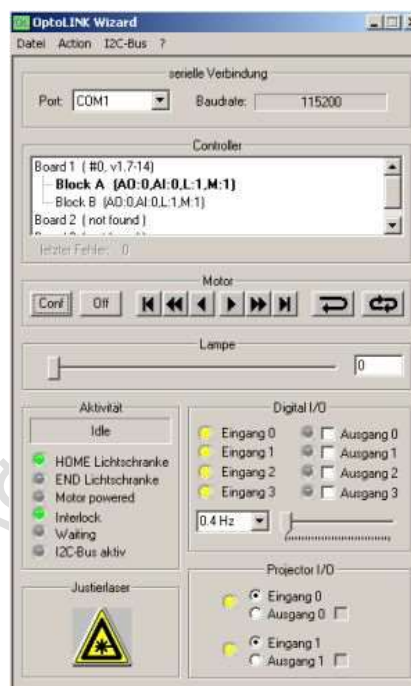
OptoLINK Wizard
Datei Action I2C-Bus ?

serielle Verbindung
Port: COM1
Baudrate: 115200

Controller
Board 1 ( #0, v1.7-14)
Block A (AO:0,AI:0,L:1,M:1)
Block B (AO:0,AI:0,L:1,M:1)
Board 2 ( not found )
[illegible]
letzter Fehler: 0

Motor
Conf
Off

Lampe
0

Aktivität
Idle
HOME Lichtschranke
END Lichtschranke
Motor powered
Interlock
Waiting
I2C-Bus aktiv

Digital I/O
Eingang 0
Eingang 1
Eingang 2
Eingang 3
Ausgang 0
Ausgang 1
Ausgang 2
Ausgang 3
0.4 Hz

Justierlaser

Projector I/O
Eingang 0
Ausgang 0
Eingang 1
Ausgang 1